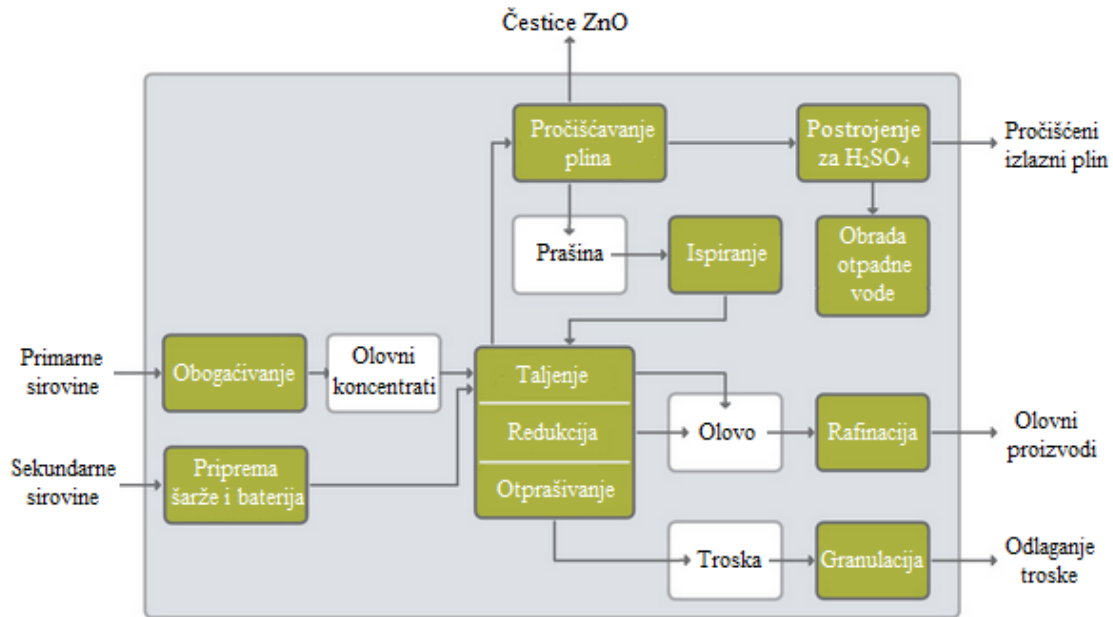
Čestice ZnO

Pročišćavanje plina

Postrojenje za $H_2SO_4$

Pročišćeni izlazni plin

Prašina

Ispiranje

Obrada otpadne vode

Primarne sirovine

Obogaćivanje

Olovni koncentrati

Taljenje

Redukcija

Otprašivanje

Olovo

Rafinacija

Olovni proizvodi

Sekundarne sirovine

Priprema šarže i baterija

Troska

Granulacija

Odlaganje troske